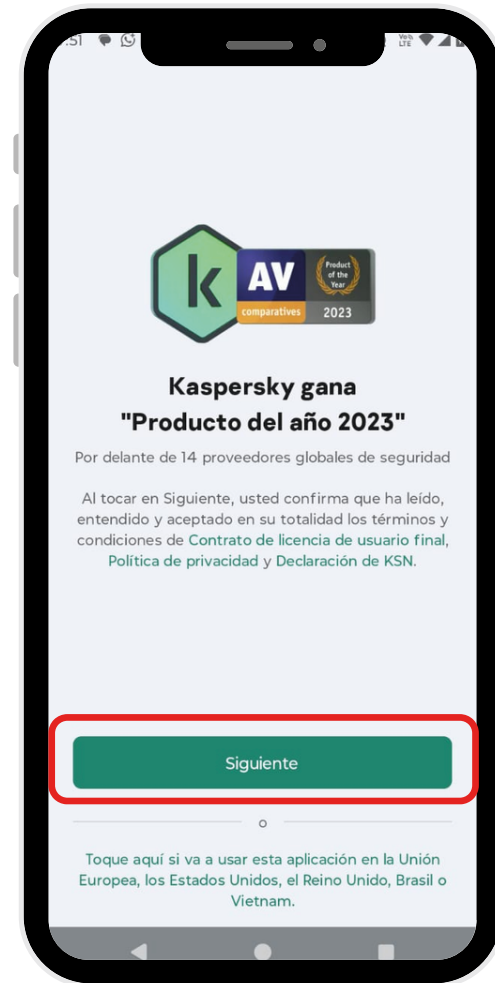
AV
comparatives
Product of the Year
2023

Kaspersky gana
"Producto del año 2023"

Por delante de 14 proveedores globales de seguridad

Al tocar en Siguiente, usted confirma que ha leído, entendido y aceptado en su totalidad los términos y condiciones de Contrato de licencia de usuario final, Política de privacidad y Declaración de KSN.

Siguiente

o

Toque aquí si va a usar esta aplicación en la Unión Europea, los Estados Unidos, el Reino Unido, Brasil o Vietnam.